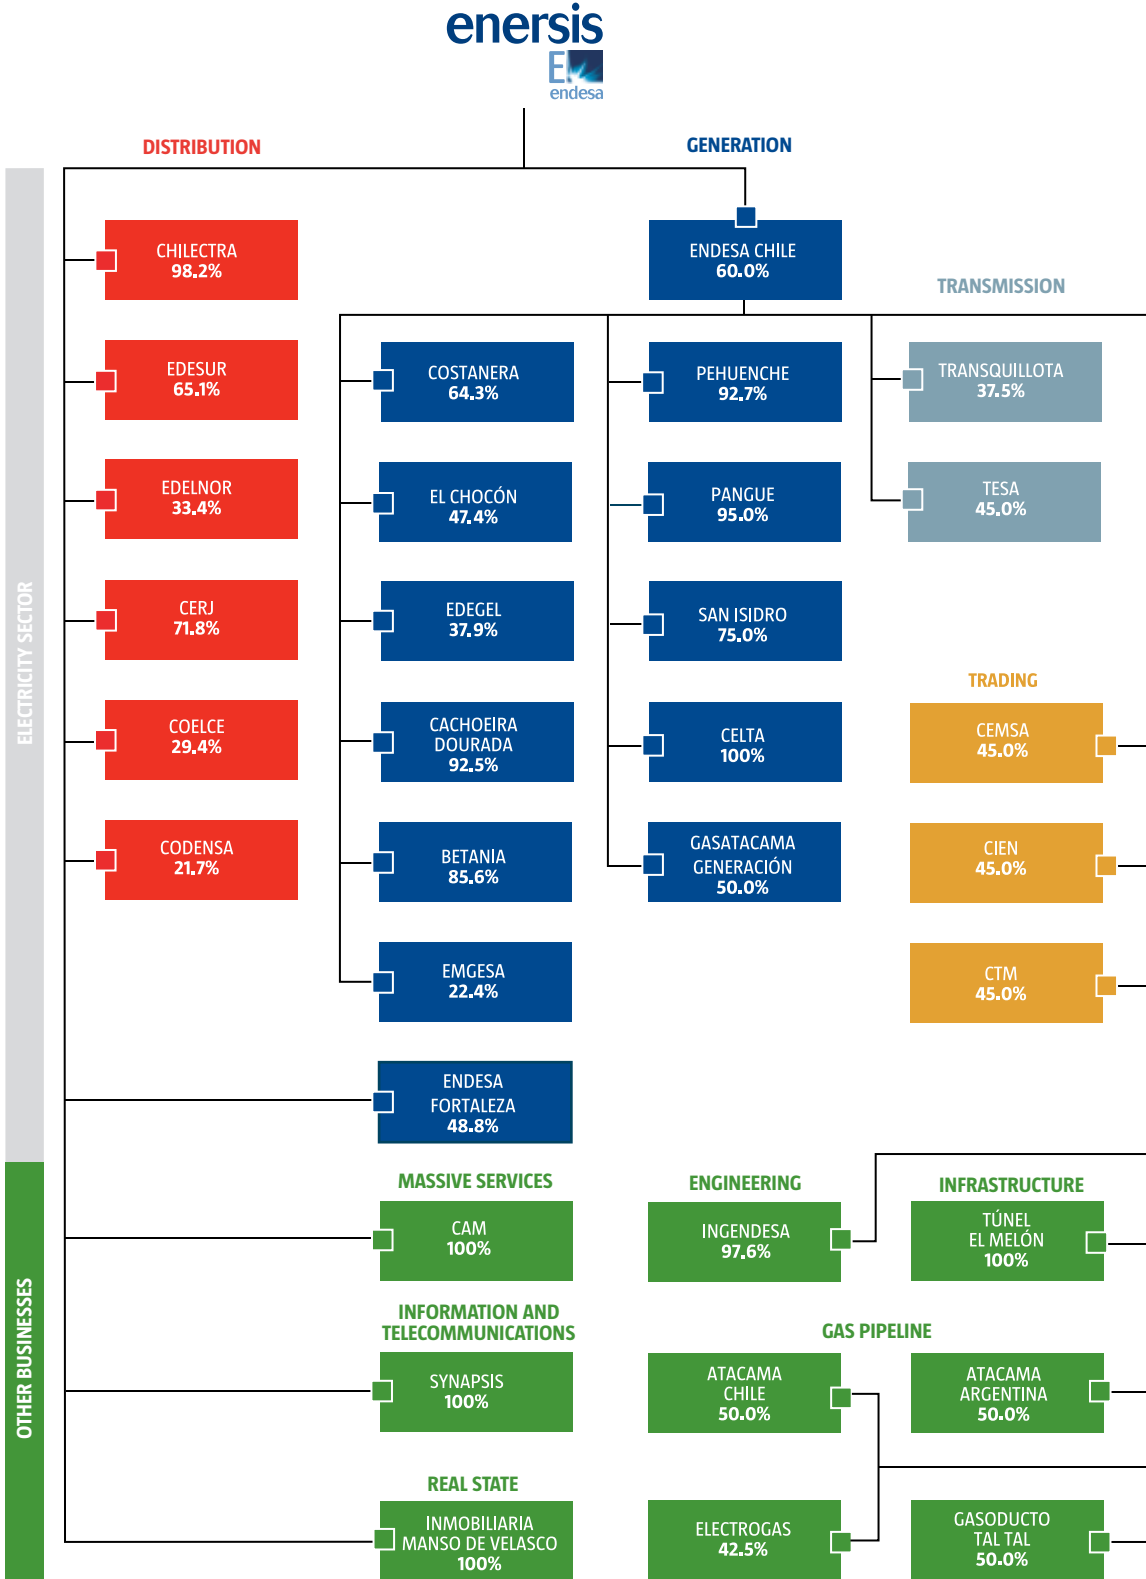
enersis
endesa

DISTRIBUTION

GENERATION

ELECTRICITY SECTOR

CHILECTRA
98.2%

ENDESA CHILE
60.0%

TRANSMISSION

EDESUR
65.1%

COSTANERA
64.3%

PEHUENCHE
92.7%

TRANSQUILLOTA
37.5%

EDELNOR
33.4%

EL CHOCÓN
47.4%

PANGUE
95.0%

TESA
45.0%

CERJ
71.8%

EDEGEL
37.9%

SAN ISIDRO
75.0%

TRADING

COELCE
29.4%

CACHOEIRA
DOURADA
92.5%

CELTA
100%

CEMSA
45.0%

CODENSA
21.7%

BETANIA
85.6%

GASATACAMA
GENERACIÓN
50.0%

CIEN
45.0%

EMGESA
22.4%

CTM
45.0%

ENDESA
FORTALEZA
48.8%

OTHER BUSINESSES

MASSIVE SERVICES

CAM
100%

ENGINEERING

INGENDESA
97.6%

INFRASTRUCTURE

TÚNEL
EL MELÓN
100%

INFORMATION AND
TELECOMMUNICATIONS

SYNAPSIS
100%

GAS PIPELINE

ATACAMA
CHILE
50.0%

ATACAMA
ARGENTINA
50.0%

REAL STATE

INMOBILIARIA
MANSO DE VELASCO
100%

ELECTROGAS
42.5%

GASODUCTO
TAL TAL
50.0%